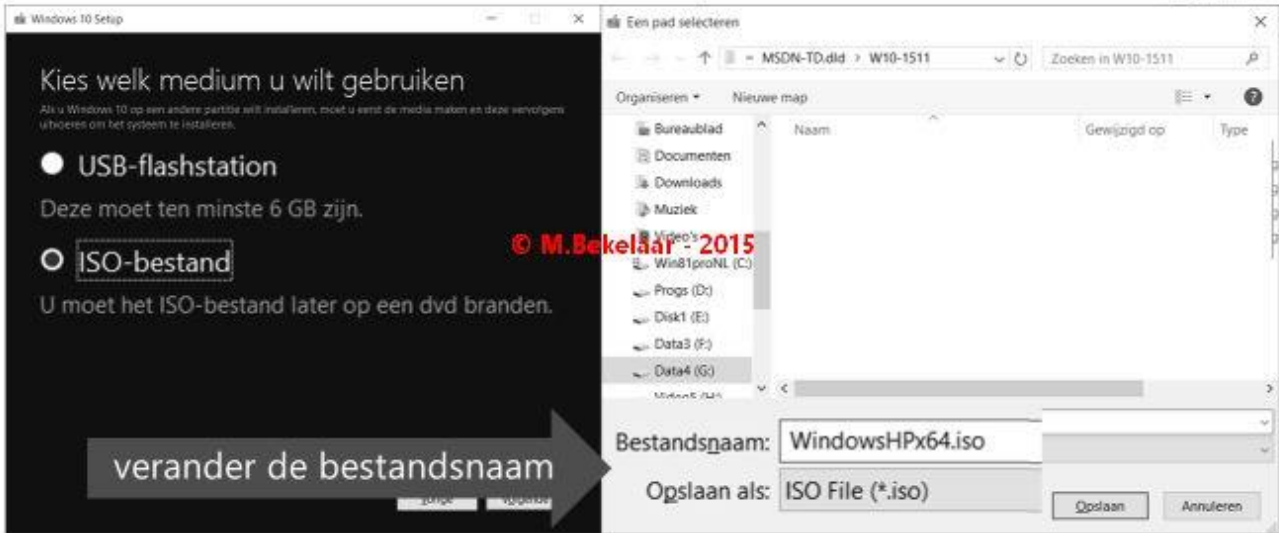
Windows 10 Setup

Kies welk medium u wilt gebruiken

Als u Windows 10 op een andere partitie wilt installeren, moet u eerst de media maken en deze vervolgens uitvoeren om het systeem te installeren.

USB-flashstation

Deze moet ten minste 6 GB zijn.

ISO-bestand

U moet het ISO-bestand later op een dvd branden.

verander de bestandsnaam

Vorige Volgende

Een pad selecteren

MSDN-TD.dld > W10-1511

Zoeken in W10-1511

Organiseren ▾ Nieuwe map

Bureaublad
Documenten
Downloads
Muziek
Video's
Win81proNL (C:)
Progs (D:)
Disk1 (E:)
Data3 (F:)
Data4 (G:)
Video5 (H:)

Naam Gewijzigd op Type

© M.Bekelaar - 2015

Bestandsnaam: WindowsHPx64.iso

Opslaan als: ISO File (*.iso)

Opslaan Annuleren